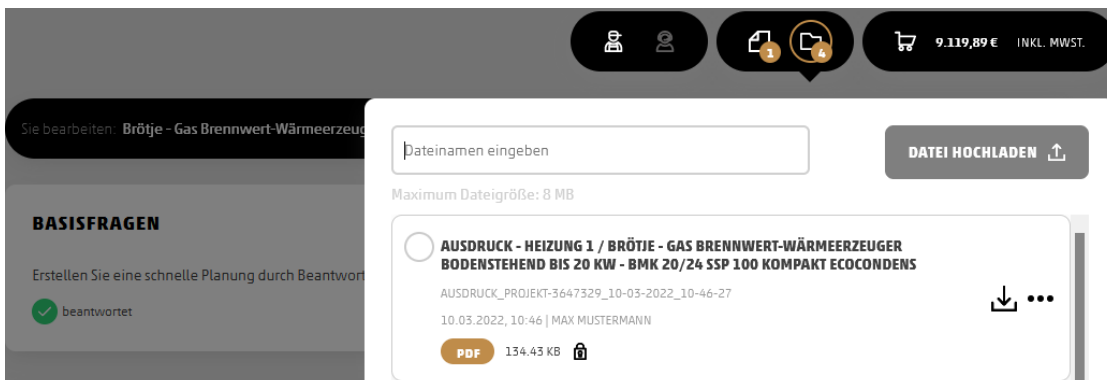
1 4 9.119,89 € INKL. MWST.

Sie bearbeiten: Brötje - Gas Brennwert-Wärmeerzeug

BASISFRAGEN

Erstellen Sie eine schnelle Planung durch Beantwort

beantwortet

Dateinamen eingeben

DATEI HOCHLADEN

Maximum Dateigröße: 8 MB

AUSDRUCK - HEIZUNG 1 / BRÖTJE - GAS BRENNWERT-WÄRMEERZEUGER BODENSTEHEND BIS 20 KW - BMK 20/24 SSP 100 KOMPAKT ECOCONDENS

AUSDRUCK_PROJEKT-3647329_10-03-2022_10-46-27

10.03.2022, 10:46 | MAX MUSTERMANN

PDF 134.43 KB